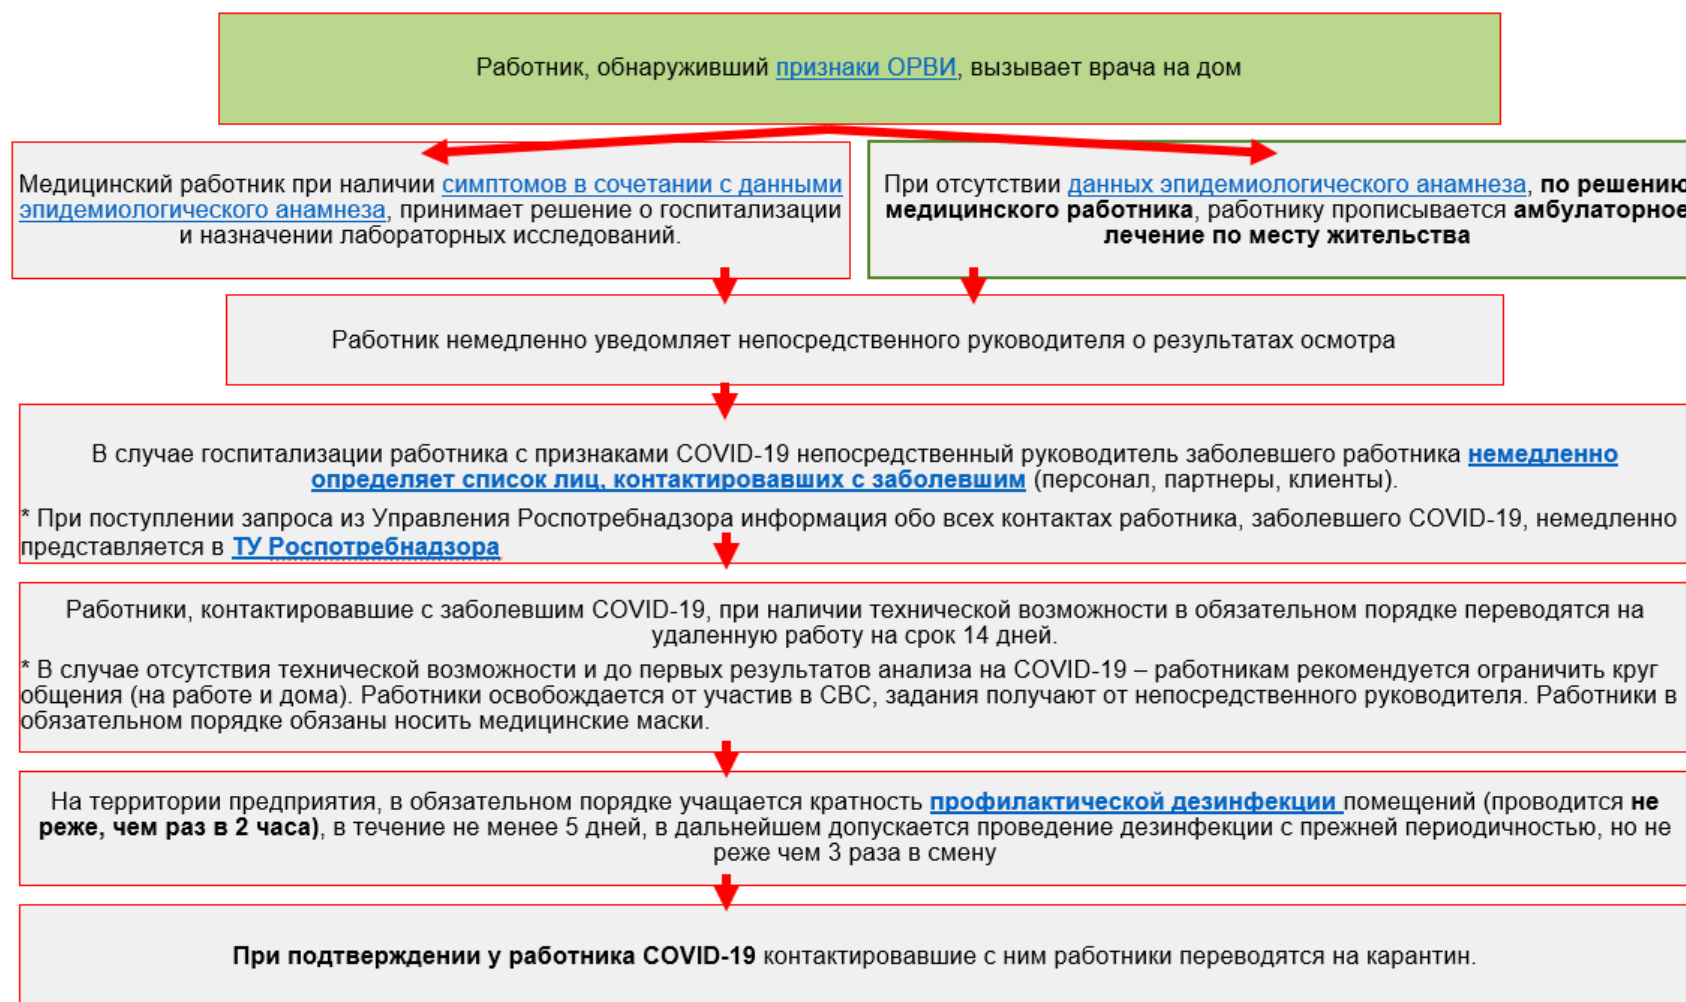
Работник, обнаруживший признаки ОРВИ, вызывает врача на дом

Медицинский работник при наличии симптомов в сочетании с данными эпидемиологического анамнеза, принимает решение о госпитализации и назначении лабораторных исследований.

При отсутствии данных эпидемиологического анамнеза, по решению медицинского работника, работнику прописывается амбулаторное лечение по месту жительства

Работник немедленно уведомляет непосредственного руководителя о результатах осмотра

В случае госпитализации работника с признаками COVID-19 непосредственный руководитель заболевшего работника немедленно определяет список лиц, контактировавших с заболевшим (персонал, партнеры, клиенты).

* При поступлении запроса из Управления Роспотребнадзора информация обо всех контактах работника, заболевшего COVID-19, немедленно представляется в ТУ Роспотребнадзора

Работники, контактировавшие с заболевшим COVID-19, при наличии технической возможности в обязательном порядке переводятся на удаленную работу на срок 14 дней.

* В случае отсутствия технической возможности и до первых результатов анализа на COVID-19 – работникам рекомендуется ограничить круг общения (на работе и дома). Работники освобождается от участив в СВС, задания получают от непосредственного руководителя. Работники в обязательном порядке обязаны носить медицинские маски.

На территории предприятия, в обязательном порядке учащается кратность профилактической дезинфекции помещений (проводится не реже, чем раз в 2 часа), в течение не менее 5 дней, в дальнейшем допускается проведение дезинфекции с прежней периодичностью, но не реже чем 3 раза в смену

При подтверждении у работника COVID-19 контактировавшие с ним работники переводятся на карантин.